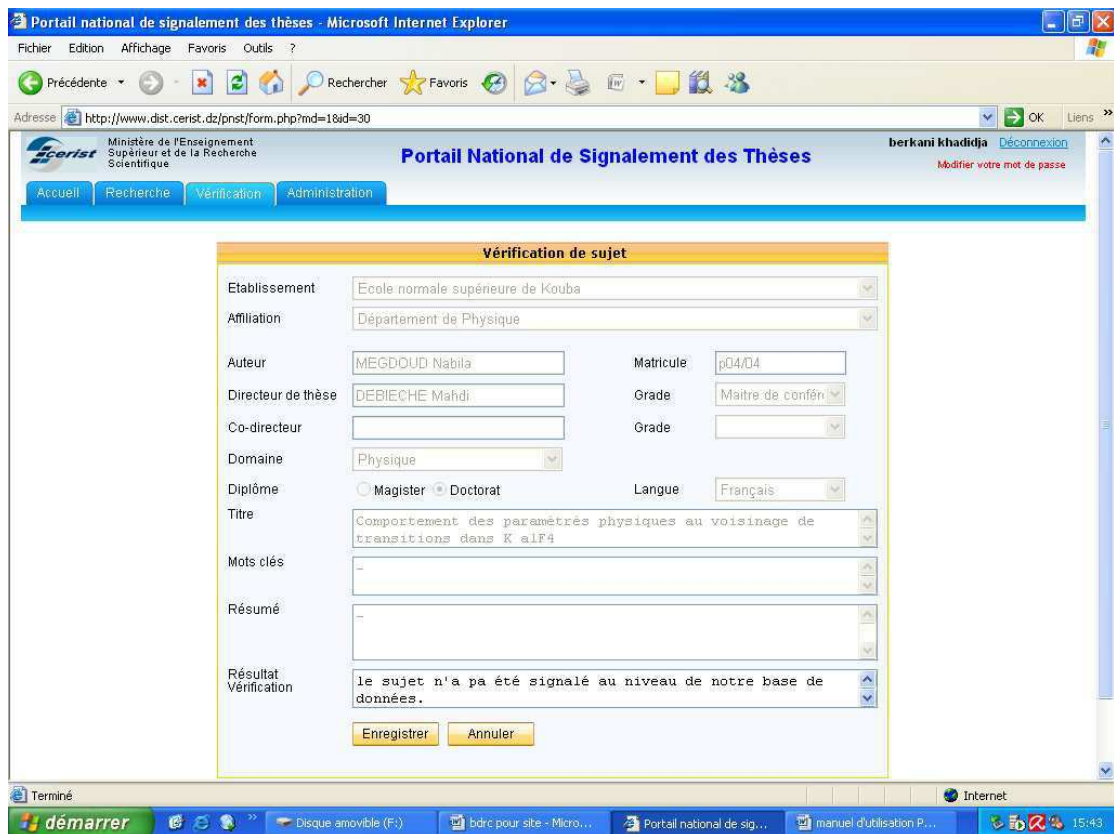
Portail national de signalement des thèses - Microsoft Internet Explorer

Fichier Edition Affichage Favoris Outils ?

Précédente Rechercher Favoris

Adresse http://www.dist.cerist.dz/pnst/form.php?md=1&id=30 OK Liens

cerist Ministère de l'Enseignement Supérieur et de la Recherche Scientifique

Portail National de Signalement des Thèses

berkani khadidja Déconnexion
Modifier votre mot de passe

Accueil Recherche Vérification Administration

Vérification de sujet

Etablissement Ecole normale supérieure de Kouba
Affiliation Département de Physique
Auteur MEGDOUD Nabila Matricule p04/04
Directeur de thèse DEBIECHE Mahdi Grade Maitre de confér
Co-directeur Grade
Domaine Physique
Diplôme Magister Doctorat Langue Français
Titre Comportement des paramétrés physiques au voisinage de transitions dans K alF4
Mots clés -
Résumé -
Résultat Vérification le sujet n'a pa été signalé au niveau de notre base de données.

Enregistrer Annuler

Terminé Internet

démarrer Disque amovible (F:) bdrc pour site - Micro... Portail national de sig... manuel d'utilisation P... 15:43